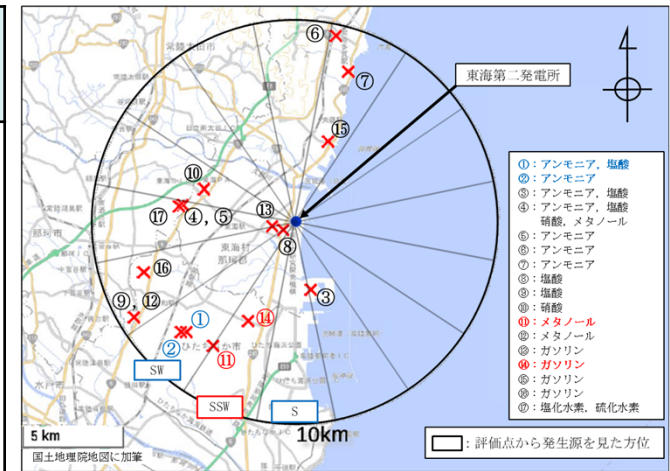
⑥
⑦
東海第二発電所
⑮
⑩
⑰ ④，⑤
⑬
⑧
⑯
③
⑨，⑫
①
②
⑭
⑪
SW
SSW
S
5 km
10km
国土地理院地図に加筆

①：アンモニア，塩酸
②：アンモニア
③：アンモニア，塩酸
④：アンモニア，塩酸
硝酸，メタノール
⑤：アンモニア
⑥：アンモニア
⑦：アンモニア
⑧：塩酸
⑨：塩酸
⑩：硝酸
⑪：メタノール
⑫：メタノール
⑬：ガソリン
⑭：ガソリン
⑮：ガソリン
⑯：ガソリン
⑰：塩化水素，硫化水素

：評価点から発生源を見た方位